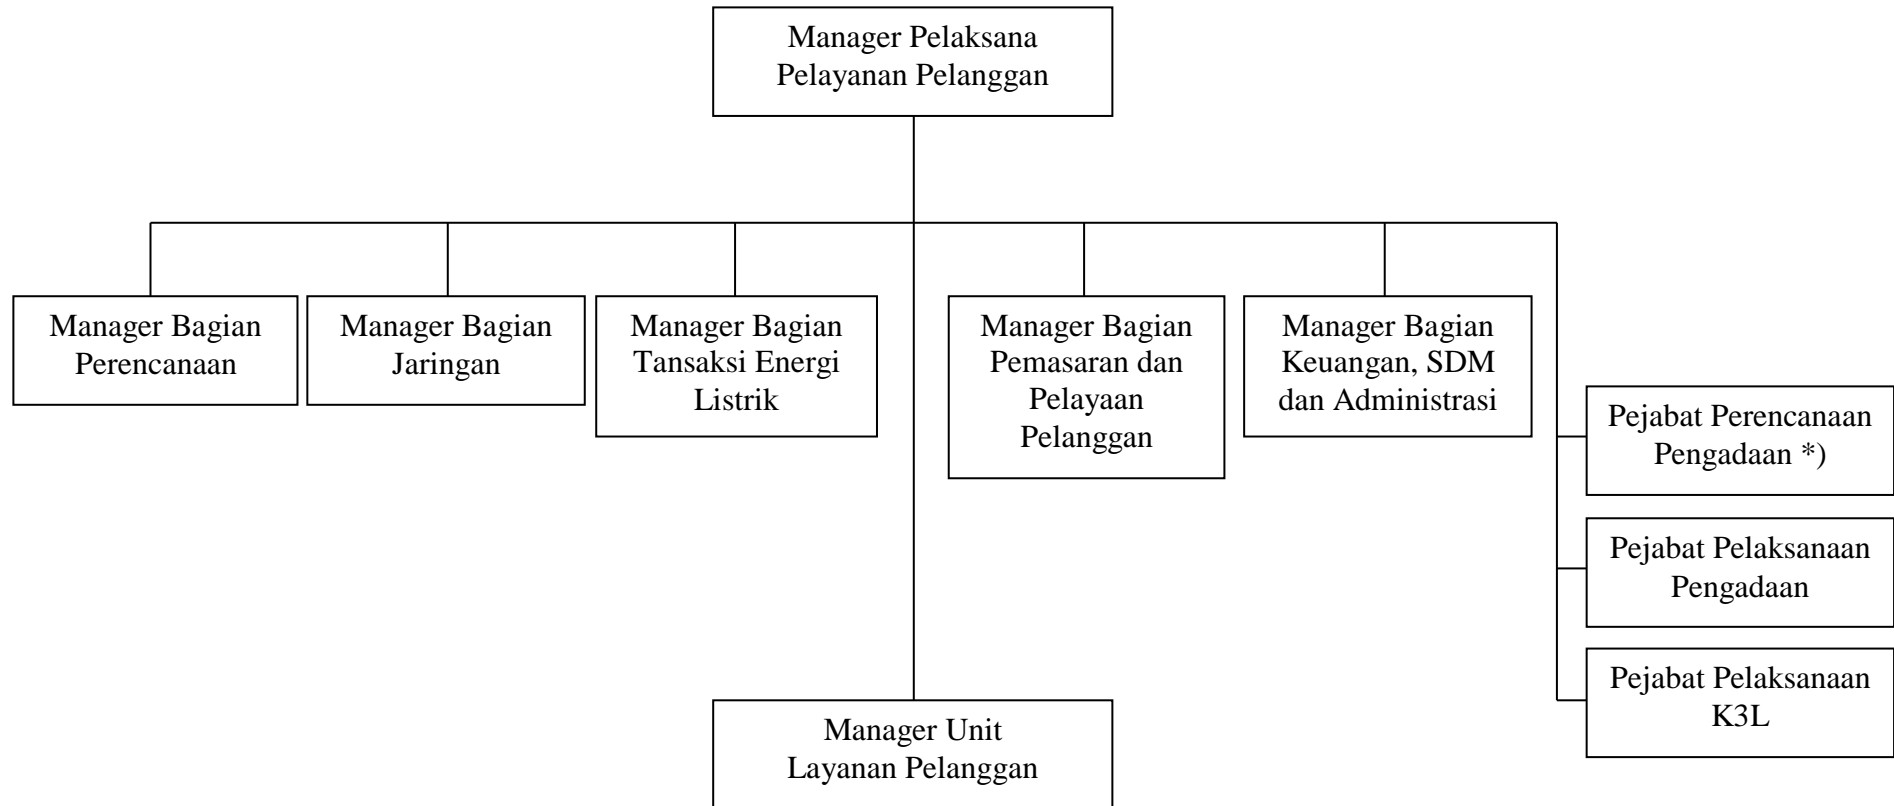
Manager Pelaksana Pelayanan Pelanggan

Manager Bagian Perencanaan

Manager Bagian Jaringan

Manager Bagian Tansaksi Energi Listrik

Manager Bagian Pemasaran dan Pelayaan Pelanggan

Manager Bagian Keuangan, SDM dan Administrasi

Pejabat Perencanaan Pengadaan *)

Pejabat Pelaksanaan Pengadaan

Pejabat Pelaksanaan K3L

Manager Unit Layanan Pelanggan